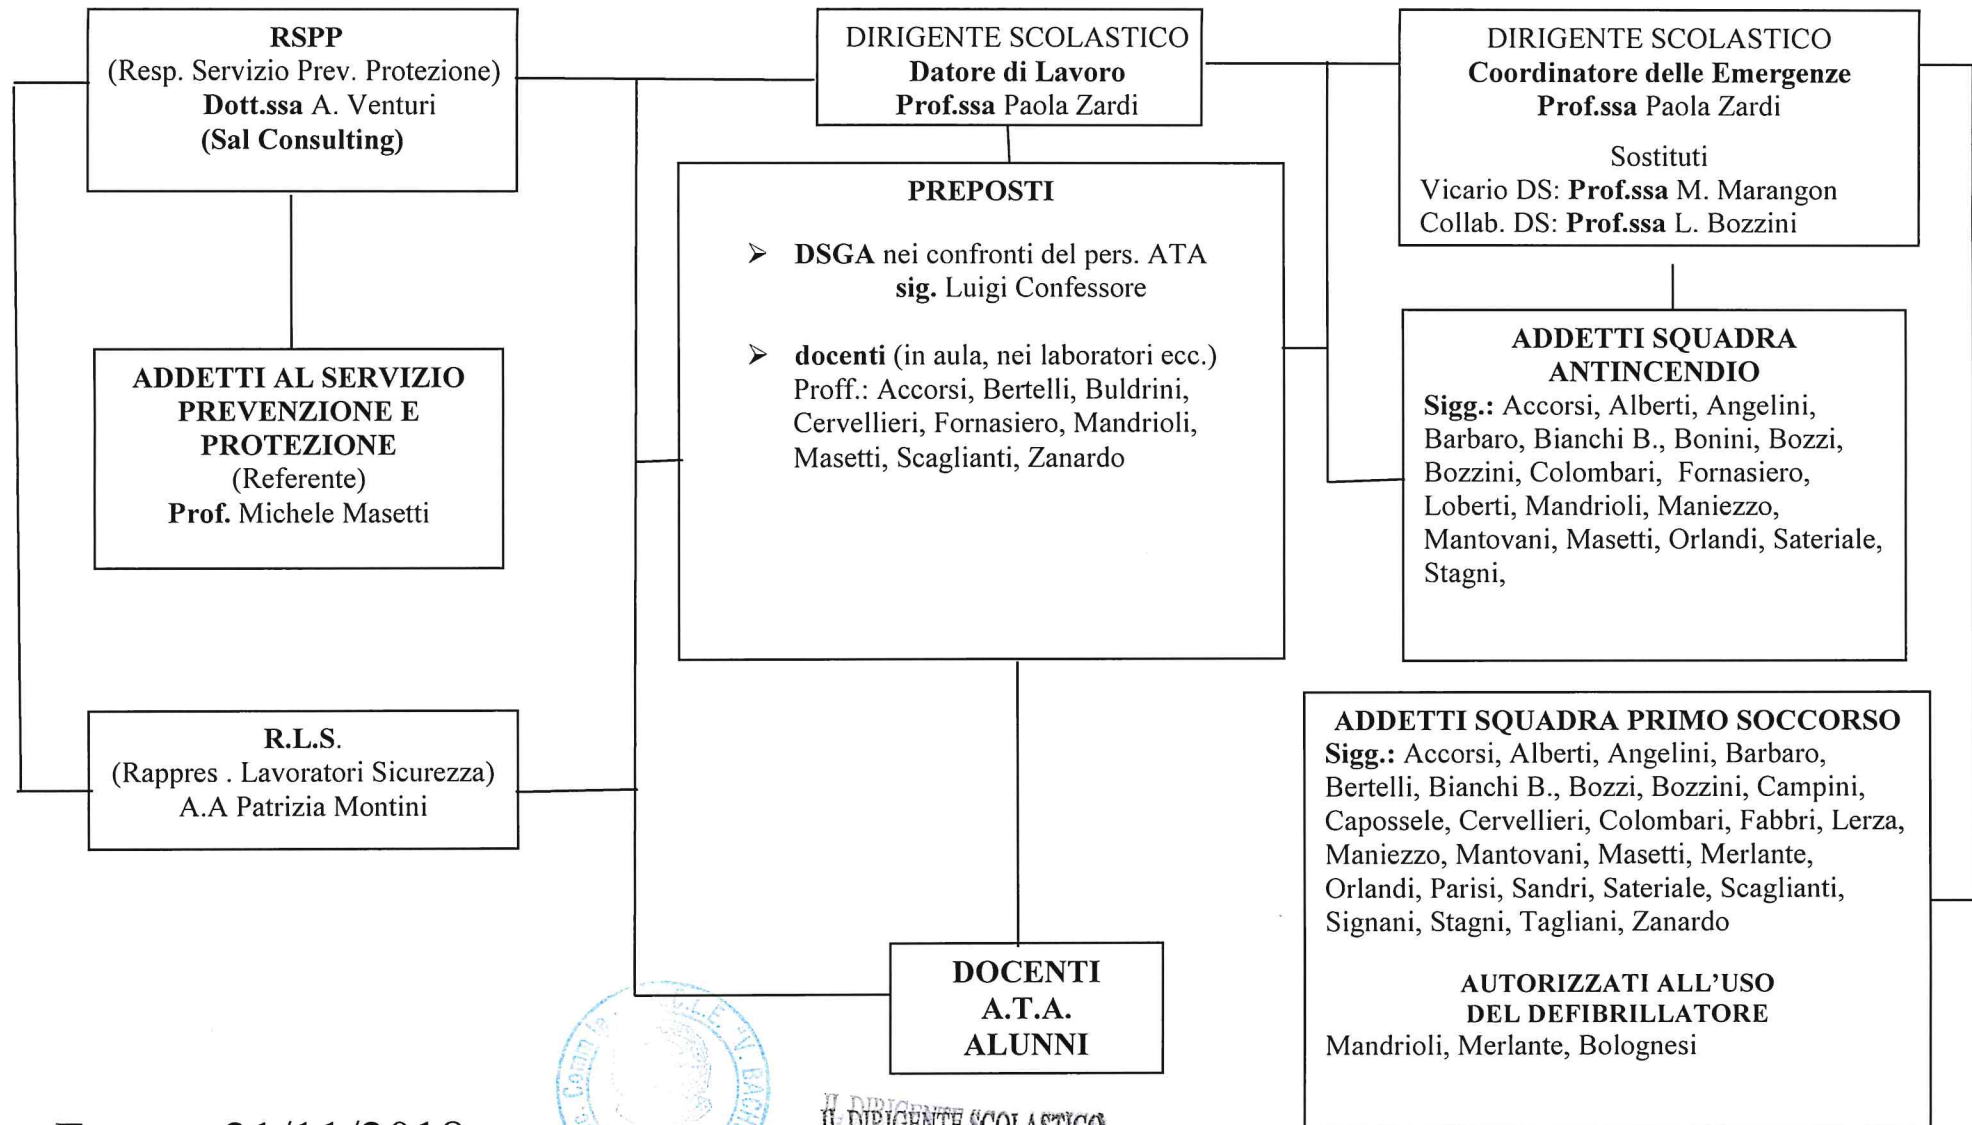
RSPP
(Resp. Servizio Prev. Protezione)
Dott.ssa A. Venturi
(Sal Consulting)

DIRIGENTE SCOLASTICO
Datore di Lavoro
Prof.ssa Paola Zardi

DIRIGENTE SCOLASTICO
Coordinatore delle Emergenze
Prof.ssa Paola Zardi

Sostituti
Vicario DS: Prof.ssa M. Marangon
Collab. DS: Prof.ssa L. Bozzini

PREPOSTI

➢ DSGA nei confronti del pers. ATA sig. Luigi Confessore

➢ docenti (in aula, nei laboratori ecc.) Proff.: Accorsi, Bertelli, Buldrini, Cervellieri, Fornasiero, Mandrioli, Masetti, Scaglianti, Zanardo

ADDETTI AL SERVIZIO PREVENZIONE E PROTEZIONE
(Referente)
Prof. Michele Masetti

ADDETTI SQUADRA ANTINCENDIO
Sigg.: Accorsi, Alberti, Angelini, Barbaro, Bianchi B., Bonini, Bozzi, Bozzini, Colombari, Fornasiero, Loberti, Mandrioli, Maniezzo, Mantovani, Masetti, Orlandi, Sateriale, Stagni,

R.L.S.
(Rappres . Lavoratori Sicurezza)
A.A Patrizia Montini

ADDETTI SQUADRA PRIMO SOCCORSO
Sigg.: Accorsi, Alberti, Angelini, Barbaro, Bertelli, Bianchi B., Bozzi, Bozzini, Campini, Capossele, Cervellieri, Colombari, Fabbri, Lerza, Maniezzo, Mantovani, Masetti, Merlante, Orlandi, Parisi, Sandri, Sateriale, Scaglianti, Signani, Stagni, Tagliani, Zanardo

AUTORIZZATI ALL'USO DEL DEFIBRILLATORE
Mandrioli, Merlante, Bolognesi

DOCENTI
A.T.A.
ALUNNI

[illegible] 21/11/2018

IL DIRIGENTE SCOLASTICO